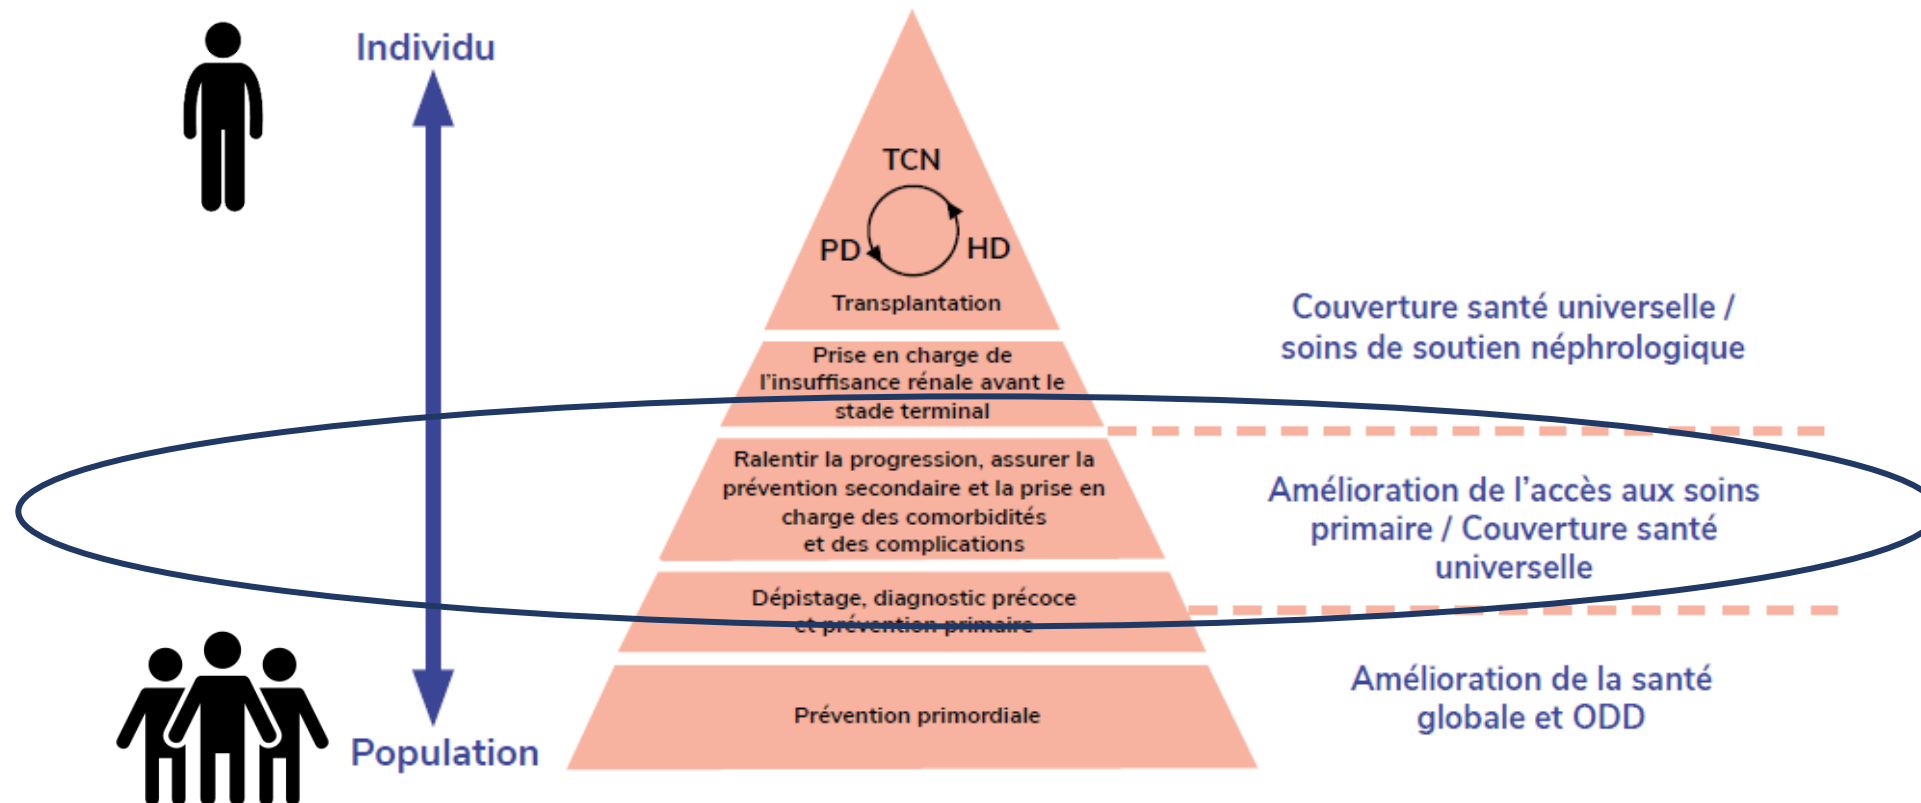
Individu

TCN

PD

HD

Transplantation

Prise en charge de l'insuffisance rénale avant le stade terminal

Ralentir la progression, assurer la prévention secondaire et la prise en charge des comorbidités et des complications

Dépistage, diagnostic précoce et prévention primaire

Prévention primordiale

Population

Couverture santé universelle / soins de soutien néphrologique

Amélioration de l'accès aux soins primaire / Couverture santé universelle

Amélioration de la santé globale et ODD